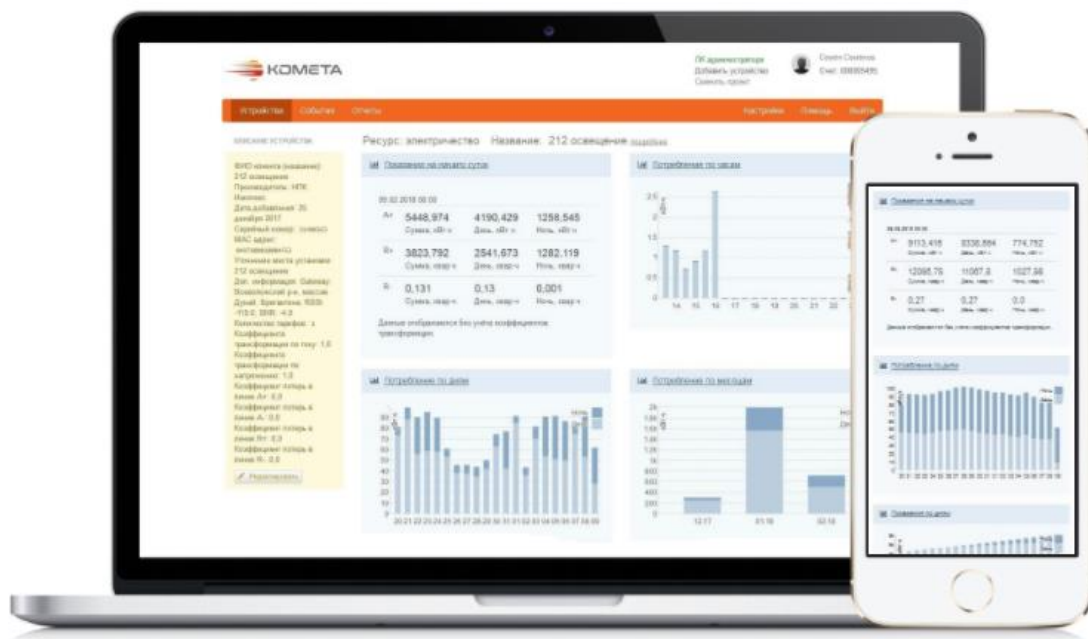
КОМЕТА

ЛК администратора
Добавить устройство
Сменить проект

Устройства События Отчеты Настройки Помощь Выйти

ОПИСАНИЕ УСТРОЙСТВА

Ресурс: электричество Название: 212 освещение

Показания на начало суток

Потребление по часам

5448,974 4190,429 1258,545
Сумма, кВт·ч День, кВт·ч Ночь, кВт·ч

3823,792 2541,673 1282,119
Сумма, квар·ч День, квар·ч Ночь, квар·ч

0,131 0,13 0,001

Данные отображаются без учёта коэффициентов трансформации.

Потребление по дням

Потребление по месяцам

Потребление по дням

9113,416 8336,864 774,752

12095,79 11067,8 1027,98

0,27 0,27 0,0

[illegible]